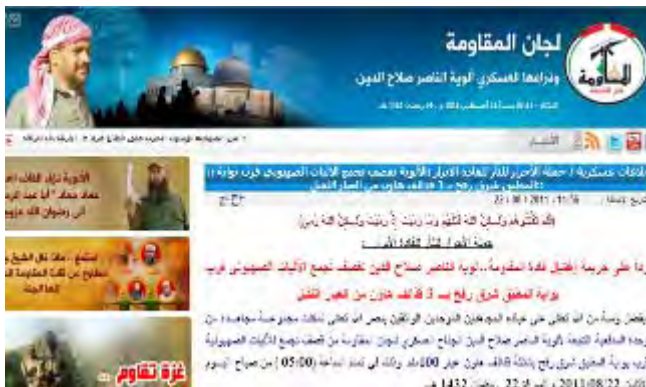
لجان المقاومة

وذراعها العسكري ألوية الناصر صلاح الدين

المقاومة

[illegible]

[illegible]

عمليات عسكرية / حملة الأحرار للثأر لقادة الأحرار الألوية تقصف تجمع الآليات الصهيوني قرب بوابة المطبق شرق رفح بـ 3 قذائف هاون من العيار الثقيل

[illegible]

ردا على جريمة اغتيال قادة المقاومة..ألوية الناصر صلاح الدين تقصف تجمع الآليات الصهيوني قرب بوابة المطبق شرق رفح بـ 3 قذائف هاون من العيار الثقيل

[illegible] (05:00) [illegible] 2011/08/22 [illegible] 22 رمضان 1432 هـ

غزة تقاوم

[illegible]